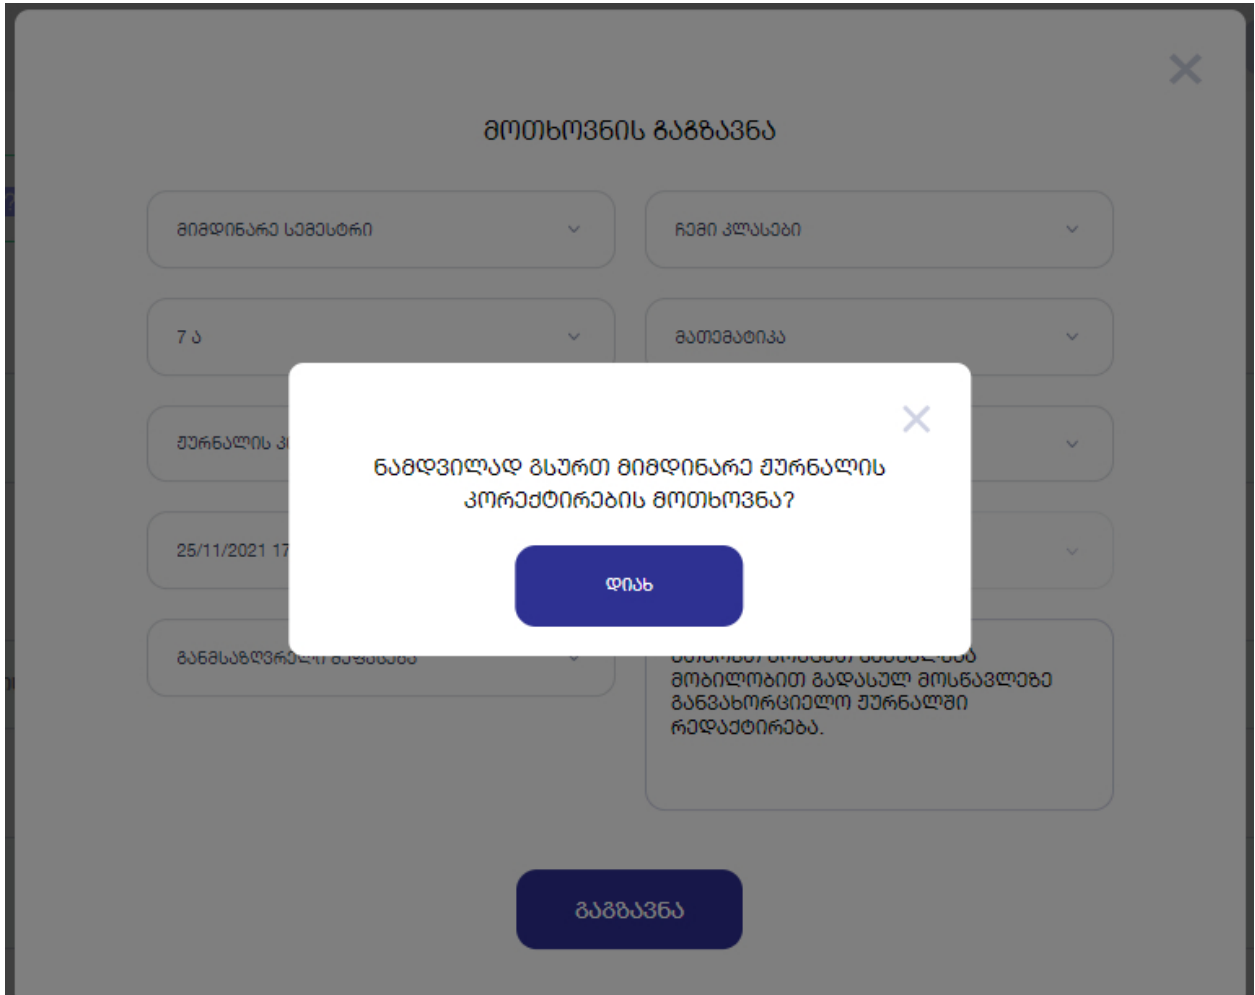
მოთხოვნის გაგზავნა

მიმდინარე სემესტრი

ჩემი კლასები

7 ა

მათემატიკა

ჟურნალის კ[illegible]

25/11/2021 17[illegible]

განმსაზღვრელი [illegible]

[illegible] მობილობით გადასულ მოსწავლეზე განვახორციელო ჟურნალში რედაქტირება.

გაგზავნა

ნამდვილად გსურთ მიმდინარე ჟურნალის კორექტირების მოთხოვნა?

დიახ